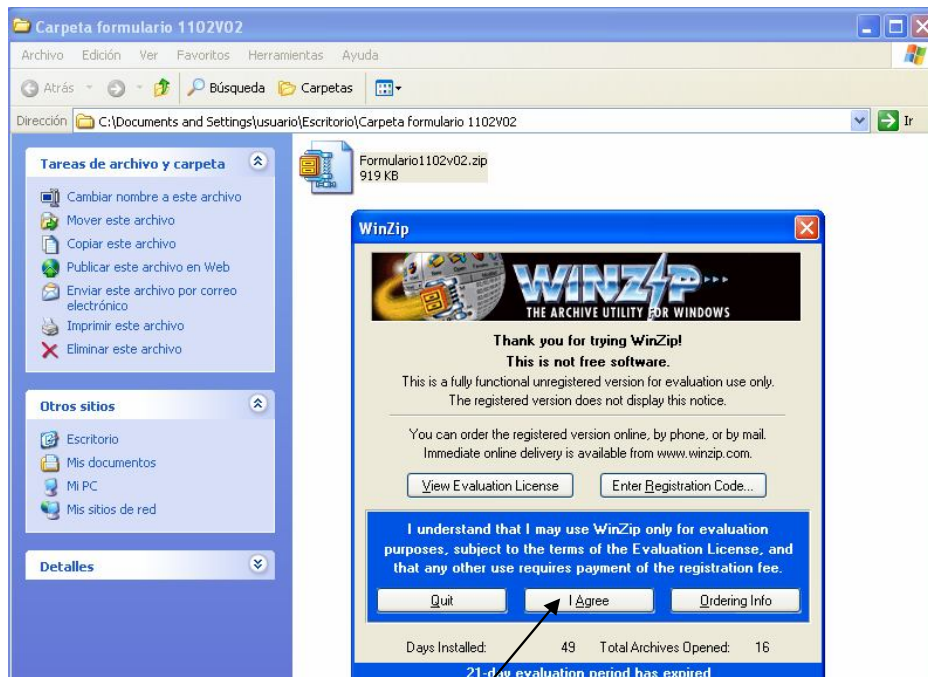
Carpeta formulario 1102V02

Archivo Edición Ver Favoritos Herramientas Ayuda

Atrás Búsqueda Carpetas

Dirección C:\Documents and Settings\usuario\Escritorio\Carpeta formulario 1102V02 Ir

Tareas de archivo y carpeta

Cambiar nombre a este archivo
Mover este archivo
Copiar este archivo
Publicar este archivo en Web
Enviar este archivo por correo electrónico
Imprimir este archivo
Eliminar este archivo

Otros sitios

Escritorio
Mis documentos
Mi PC
Mis sitios de red

Detalles

Formulario1102v02.zip
919 KB

WinZip

WINZIP
THE ARCHIVE UTILITY FOR WINDOWS

Thank you for trying WinZip!
This is not free software.
This is a fully functional unregistered version for evaluation use only.
The registered version does not display this notice.

You can order the registered version online, by phone, or by mail.
Immediate online delivery is available from www.winzip.com.

View Evaluation License
Enter Registration Code...

I understand that I may use WinZip only for evaluation purposes, subject to the terms of the Evaluation License, and that any other use requires payment of the registration fee.

Quit
I Agree
Ordering Info

Days Installed: 49 Total Archives Opened: 16

21-day evaluation period has expired